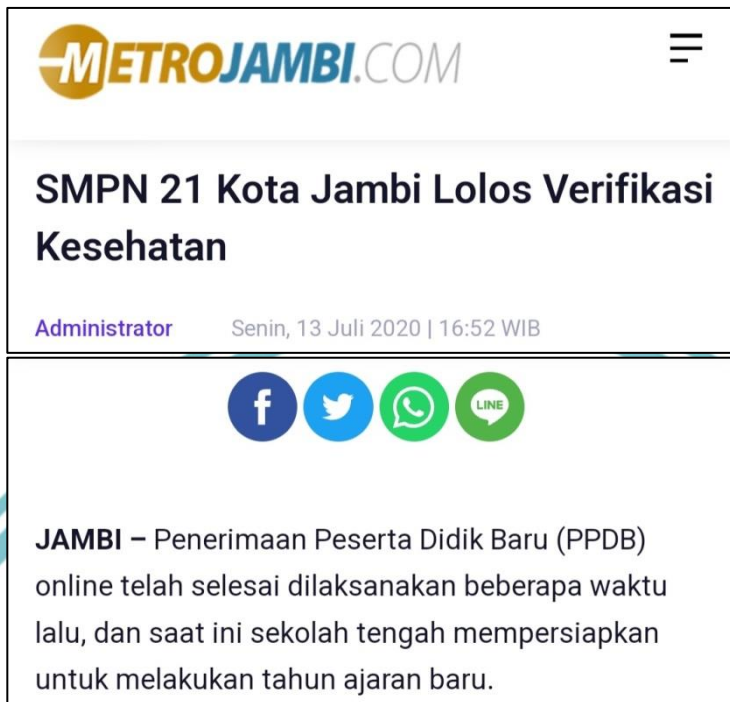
METROJAMBI.COM

SMPN 21 Kota Jambi Lolos Verifikasi Kesehatan

Administrator Senin, 13 Juli 2020 | 16:52 WIB

f LINE

JAMBI – Penerimaan Peserta Didik Baru (PPDB) online telah selesai dilaksanakan beberapa waktu lalu, dan saat ini sekolah tengah mempersiapkan untuk melakukan tahun ajaran baru.